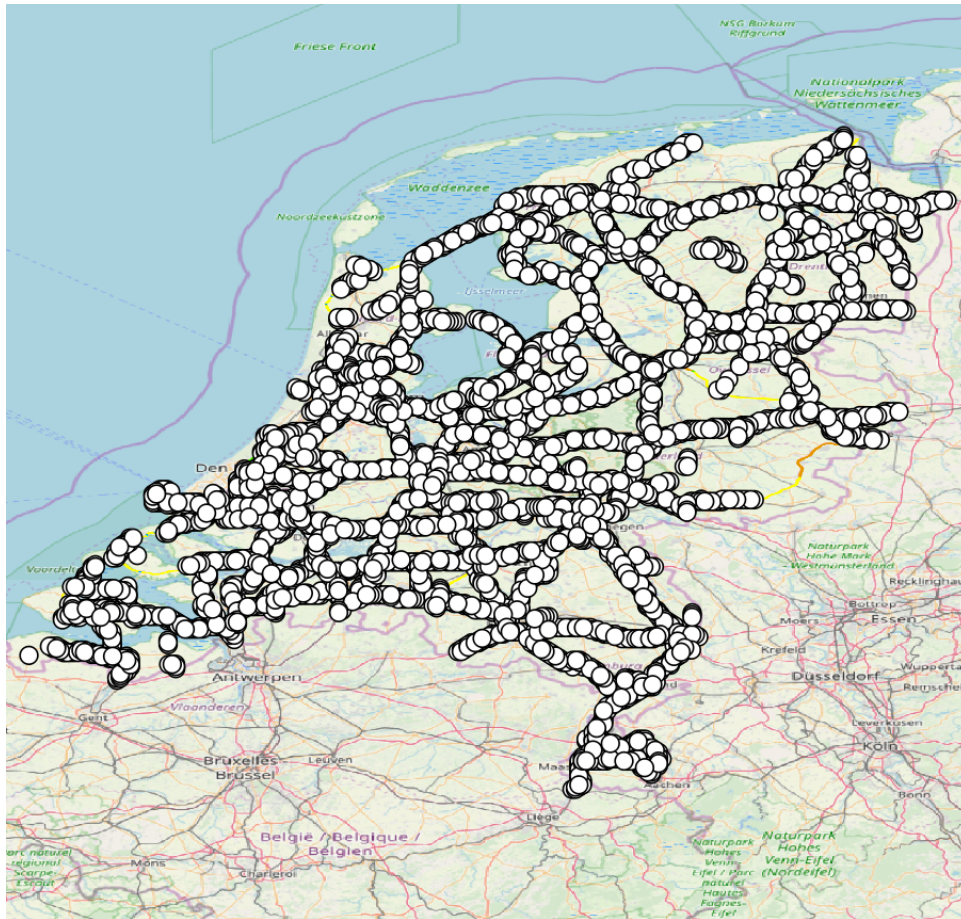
NSG Borkum Riffgrund

Friese Front

Nationalpark Niedersächsisches Wattenmeer

Waddenzee

Noordzeekustzone

IJsselmeer

Drenthe

Alkmaar

Overijssel

Den

Voordelta

Nijmegen

Naturpark Hohe Mark - Westmünsterland

Recklinghausen

Bottrop

Essen

Moers

Krefeld

Wuppertal

Antwerpen

Düsseldorf

Remscheid

Vlaanderen

Gent

Leverkusen

Bruxelles - Brussel

Leuven

Köln

Maastricht

Aachen

Bonn

Liège

België / Belgique / Belgien

Parc naturel régional Scarpe-Escaut

Mons

Charleroi

Naturpark Hohes Venn-Eifel (Nordeifel)

Naturpark Hohes Venn-Eifel / Parc naturel Hautes Fagnes-Eifel